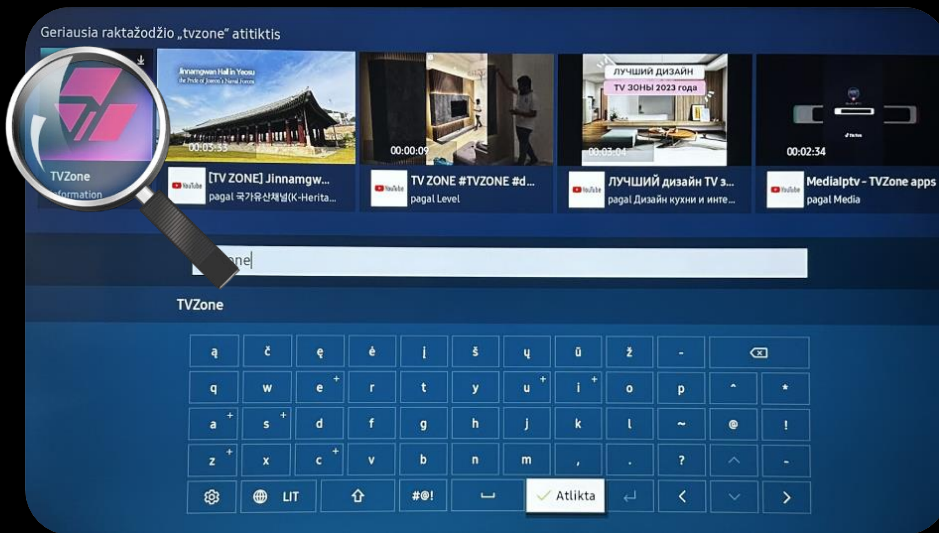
Geriausia raktažodžio „tvzone" atitiktis

TVZone
Information

Jinnamgwan Hall in Yeosu
00:03:53
[TV ZONE] Jinnamgw...
pagal 국가유산채널(K-Herita...

00:00:09
TV ZONE #TVZONE #d...
pagal Level

ЛУЧШИЙ ДИЗАЙН
TV ЗОНЫ 2023 года
00:03:04
ЛУЧШИЙ дизайн TV з...
pagal Дизайн кухни и инте...

00:02:34
Medialptv - TVZone apps
pagal Media

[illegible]one

TVZone

| ą | č | ę | ė | į | š | ų | ū | ž | - | |
|---|---|---|---|---|---|---|---|---|---|---|
| q | w | e | r | t | y | u | i | o | p | ^ | * |
| a | s | d | f | g | h | j | k | l | ~ | @ | ! |
| z | x | c | v | b | n | m | , | . | ? | | - |
| | LIT | | #@! | | Atlikta | | | | | | |